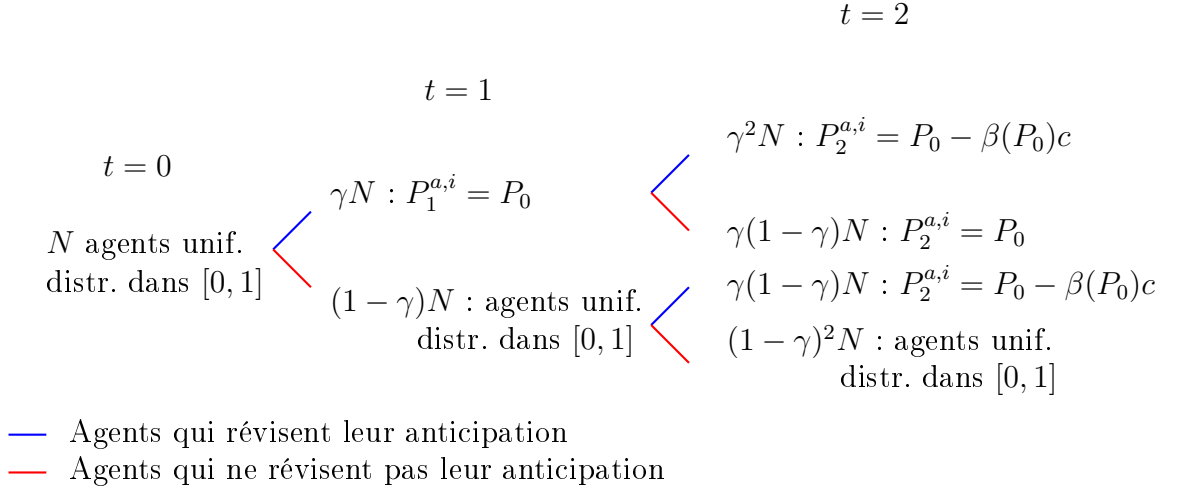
$t=2$

$t=1$

$t=0$

$\gamma^2 N : P_2^{a,i} = P_0 - \beta(P_0)c$

$\gamma N : P_1^{a,i} = P_0$

$N$ agents unif. distr. dans $[0,1]$

$\gamma(1-\gamma)N : P_2^{a,i} = P_0$

$\gamma(1-\gamma)N : P_2^{a,i} = P_0 - \beta(P_0)c$

$(1-\gamma)N$ : agents unif. distr. dans $[0,1]$

$(1-\gamma)^2 N$ : agents unif. distr. dans $[0,1]$

Agents qui révisent leur anticipation

Agents qui ne révisent pas leur anticipation